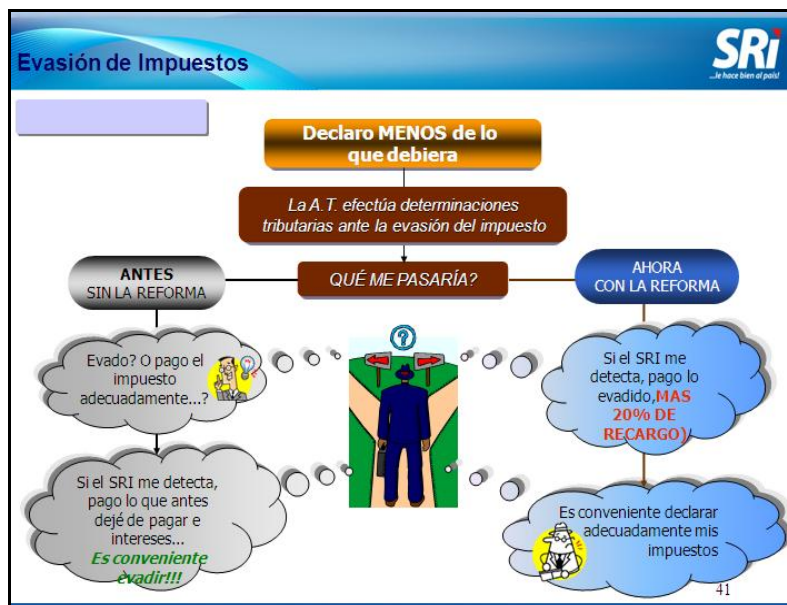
Evasión de Impuestos

SRi
...le hace bien al país!

Declaro MENOS de lo que debiera

La A.T. efectúa determinaciones tributarias ante la evasión del impuesto

ANTES
SIN LA REFORMA

QUÉ ME PASARÍA?

AHORA
CON LA REFORMA

Evado? O pago el impuesto adecuadamente...?

Si el SRI me detecta, pago lo evadido,MAS 20% DE RECARGO)

Si el SRI me detecta, pago lo que antes dejé de pagar e intereses...
Es conveniente evadir!!!

Es conveniente declarar adecuadamente mis impuestos

41